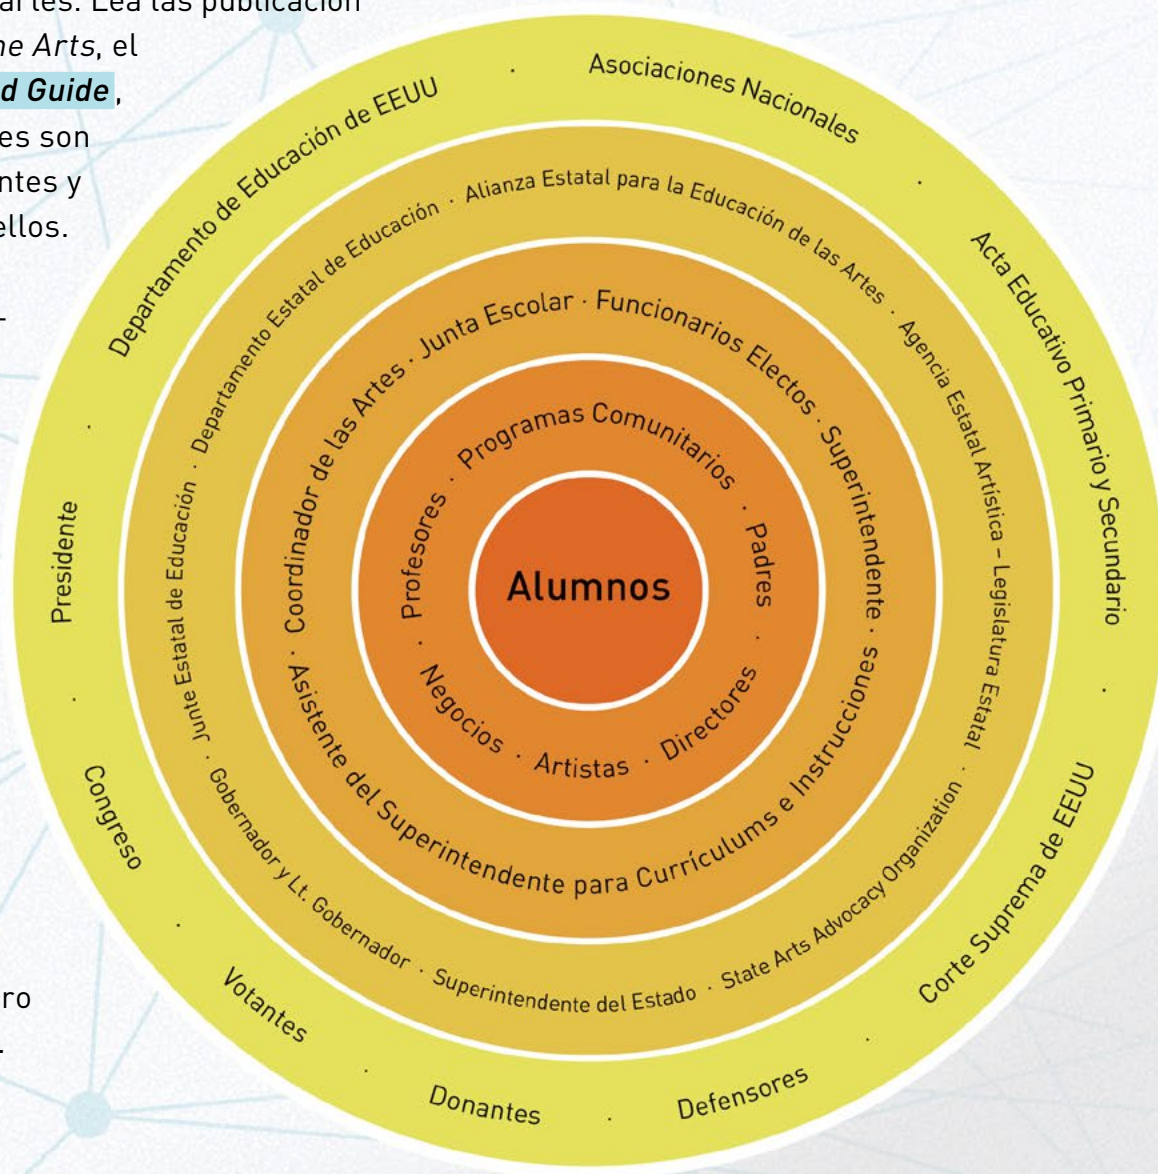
artes. Lea las publicación
he Arts, el
d Guide,
es son
ntes y
ellos.

ro

Alumnos

Programas Comunitarios · Padres · Directores · Artistas · Negocios · Profesores ·

Junta Escolar · Funcionarios Electos · Superintendente · Asistente del Superintendente para Currículums e Instrucciones · Coordinador de las Artes ·

Alianza Estatal para la Educación de las Artes · Agencia Estatal Artística – Legislatura Estatal · State Arts Advocacy Organization · Superintendente del Estado · Gobernador y Lt. Gobernador · Junte Estatal de Educación · Departamento Estatal de Educación ·

Asociaciones Nacionales · Acta Educativo Primario y Secundario · Corte Suprema de EEUU · Defensores · Donantes · Votantes · Congreso · Presidente · Departamento de Educación de EEUU ·